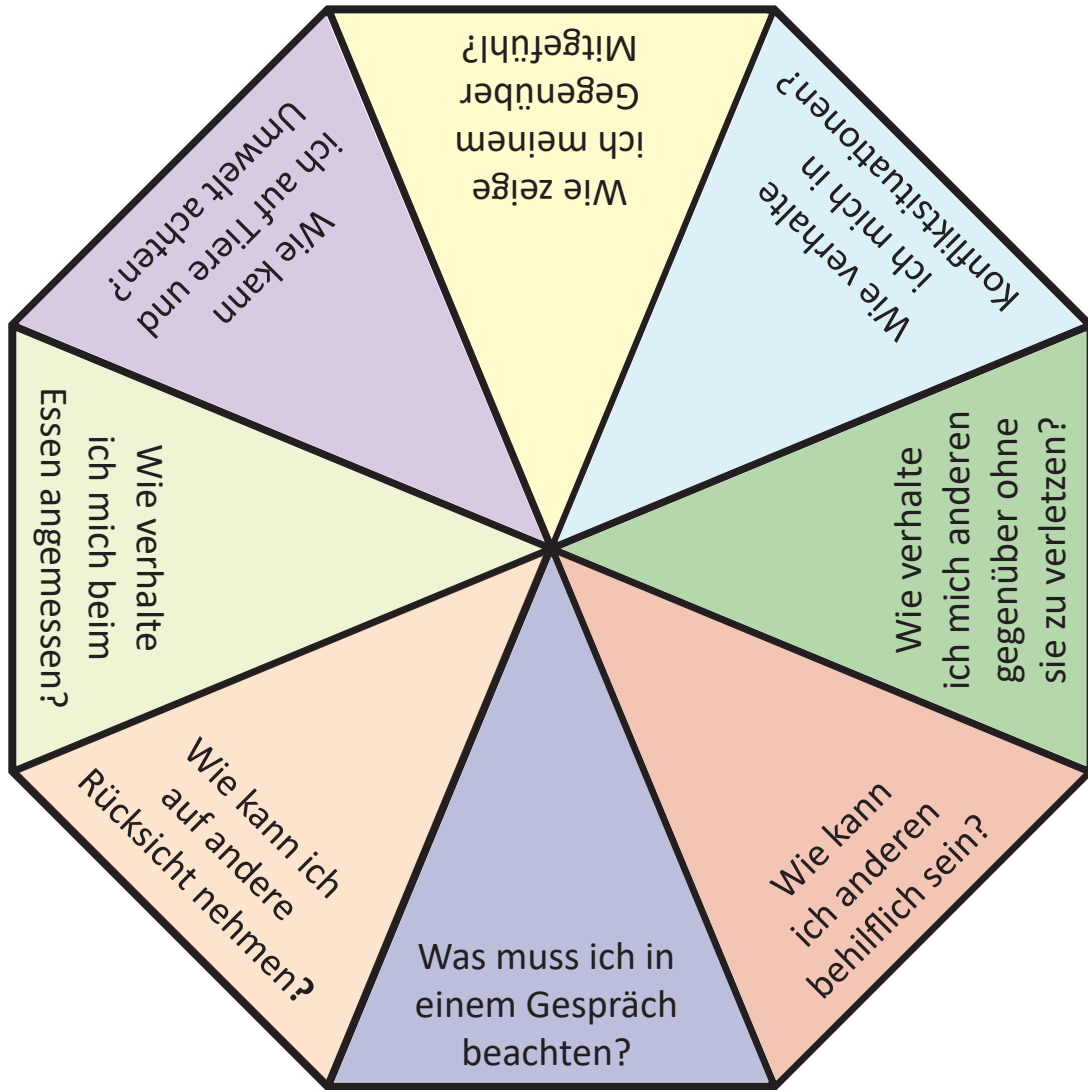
Wie zeige ich meinem Gegenüber Mitgefühl?

Wie verhalte ich mich in Konfliktsituationen?

Wie verhalte ich mich anderen gegenüber ohne sie zu verletzen?

Wie kann ich anderen behilflich sein?

Was muss ich in einem Gespräch beachten?

Wie kann ich auf andere Rücksicht nehmen?

Wie verhalte ich mich beim Essen angemessen?

Wie kann ich auf Tiere und Umwelt achten?